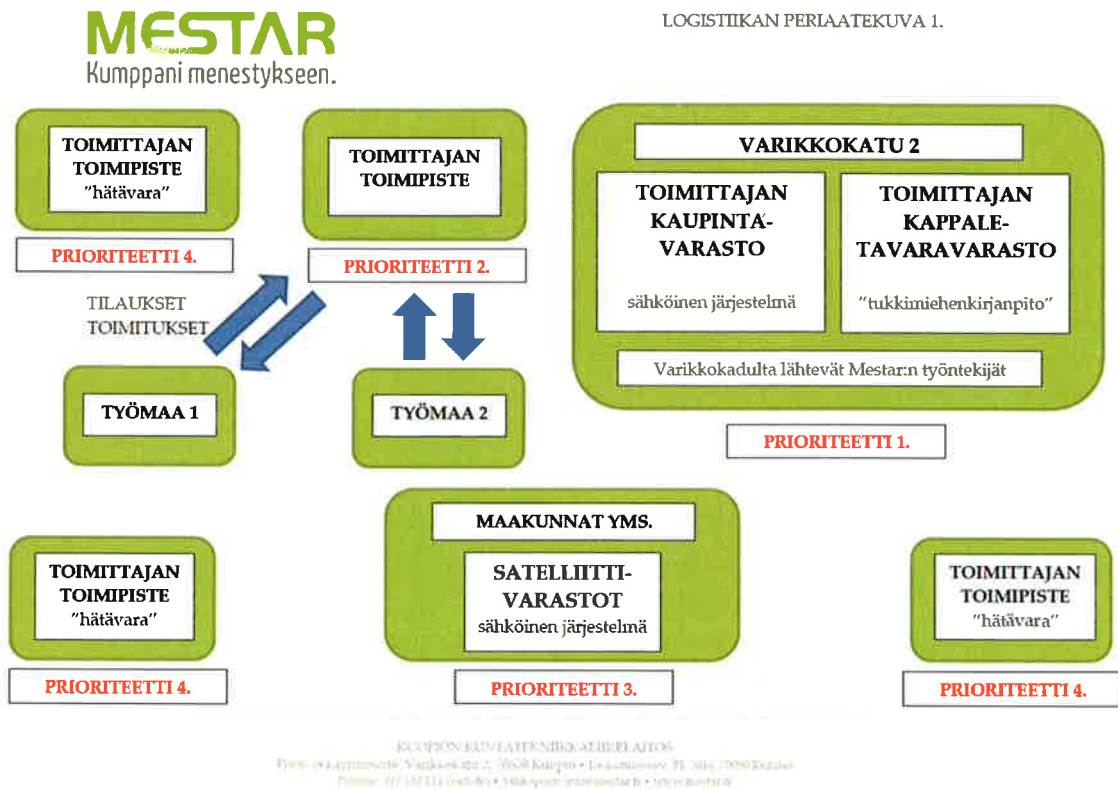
MESTAR
Kumppani menestykseen.

LOGISTIIKAN PERIAATEKUVA 1.

TOIMITTAJAN TOIMIPISTE "hätävara"

PRIORITEETTI 4.

TOIMITTAJAN TOIMIPISTE

PRIORITEETTI 2.

VARIKKOKATU 2

TOIMITTAJAN KAUPINTA-VARASTO

sähköinen järjestelmä

TOIMITTAJAN KAPPALE-TAVARAVARASTO

"tukkimiehenkirjanpito"

Varikkokadulta lähtevät Mestar:n työntekijät

PRIORITEETTI 1.

TILAUKSET
TOIMITUKSET

TYÖMAA 1

TYÖMAA 2

MAAKUNNAT YMS.

SATELLIITTI-VARASTOT
sähköinen järjestelmä

PRIORITEETTI 3.

TOIMITTAJAN TOIMIPISTE "hätävara"

PRIORITEETTI 4.

TOIMITTAJAN TOIMIPISTE "hätävara"

PRIORITEETTI 4.

KUOPION KUNNALLISTEKNIIKKALIIKELAITOS
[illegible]
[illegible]